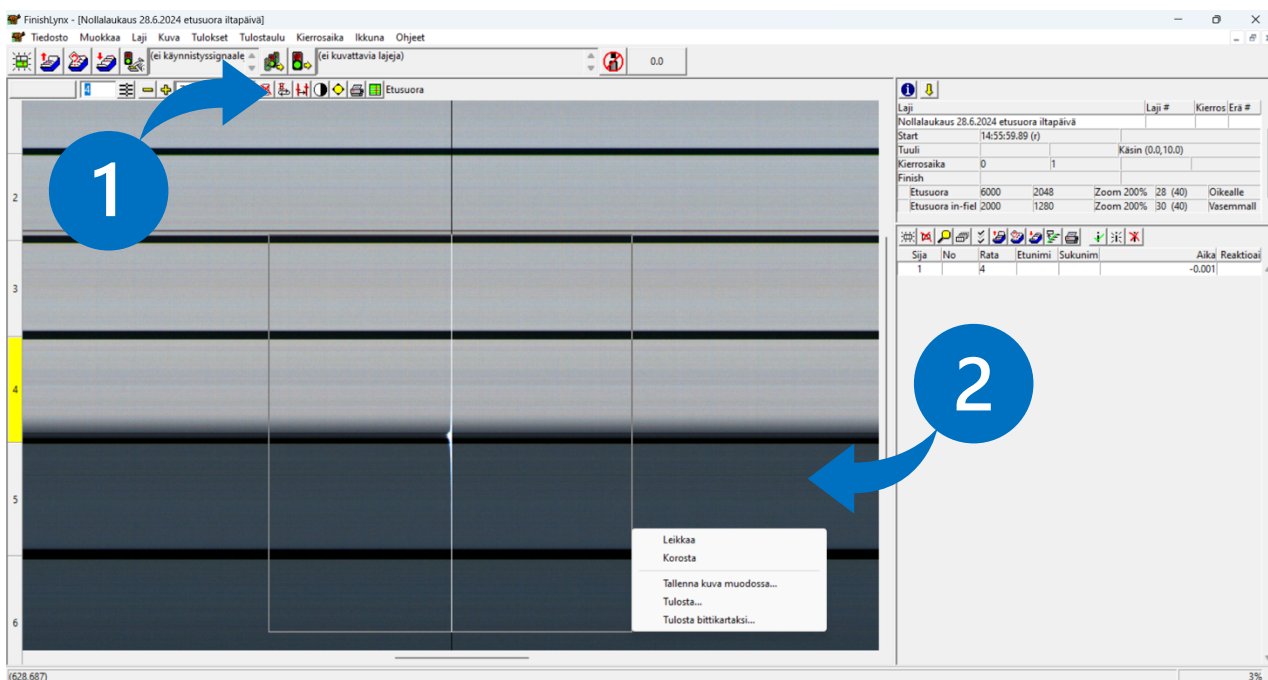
FinishLynx - [Nollalaukaus 28.6.2024 etusuora iltapäivä]

Tiedosto Muokkaa Laji Kuva Tulokset Tulostaulu Kierrosaika Ikkuna Ohjeet

(ei käynnistyssignaale (ei kuvattavia lajeja) 0.0

4 Etusuora

| Laji | | | Laji # | Kierros | Erä # |
|---|---|---|---|---|---|
| Nollalaukaus 28.6.2024 etusuora iltapäivä | | | | | |
| Start | 14:55:59.89 (r) | | | | |
| Tuuli | | | Käsin (0.0,10.0) | | |
| Kierrosaika | 0 | 1 | | | |
| Finish | | | | | |
| Etusuora | 6000 | 2048 | Zoom 200% | 28 (40) | Oikealle |
| Etusuora in-fiel | 2000 | 1280 | Zoom 200% | 30 (40) | Vasemmall |

| Sija | No | Rata | Etunimi | Sukunim | Aika | Reaktioai |
|---|---|---|---|---|---|---|
| 1 | | 4 | | | -0.001 | |

1

2

2

3

4

5

6

Leikkaa
Korosta
Tallenna kuva muodossa...
Tulosta...
Tulosta bittikartaksi...

(628,687)

3%